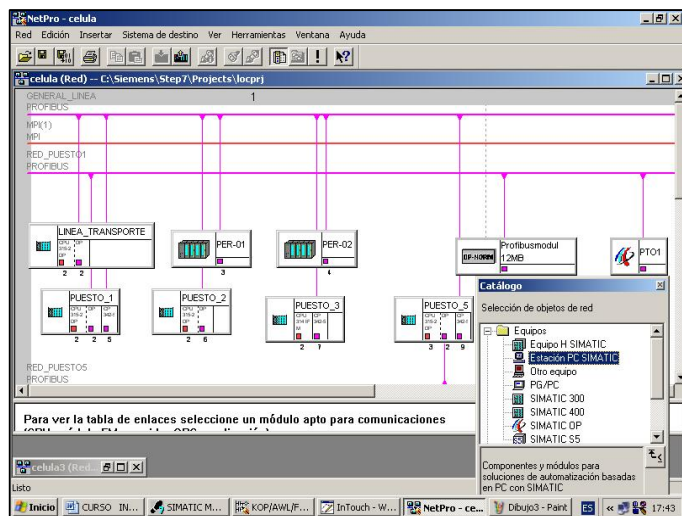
NetPro - celula

Red Edición Insertar Sistema de destino Ver Herramientas Ventana Ayuda

celula (Red) -- C:\Siemens\Step7\Projects\locprj

GENERAL_LINEA
PROFIBUS

1

MPI(1)
MPI

RED_PUESTO1
PROFIBUS

LINEA_TRANSPORTE

2 2

PER-01

3

PER-02

4

Profibusmodul
12MB

PTO1

PUESTO_1

2 2 5

PUESTO_2

2 6

PUESTO_3

2 7

PUESTO_5

3 2 9

RED_PUESTO5
PROFIBUS

Catálogo

Selección de objetos de red

Equipos
Equipo H SIMATIC
Estación PC SIMATIC
Otro equipo
PG/PC
SIMATIC 300
SIMATIC 400
SIMATIC OP
SIMATIC S5

Componentes y módulos para soluciones de automatización basadas en PC con SIMATIC

Para ver la tabla de enlaces seleccione un módulo apto para comunicaciones

celula3 (Red...

Listo

Inicio | CURSO IN... | SIMATIC M... | KOP/AWL/F... | InTouch - W... | NetPro - ce... | Dibujo3 - Paint | ES | 17:43